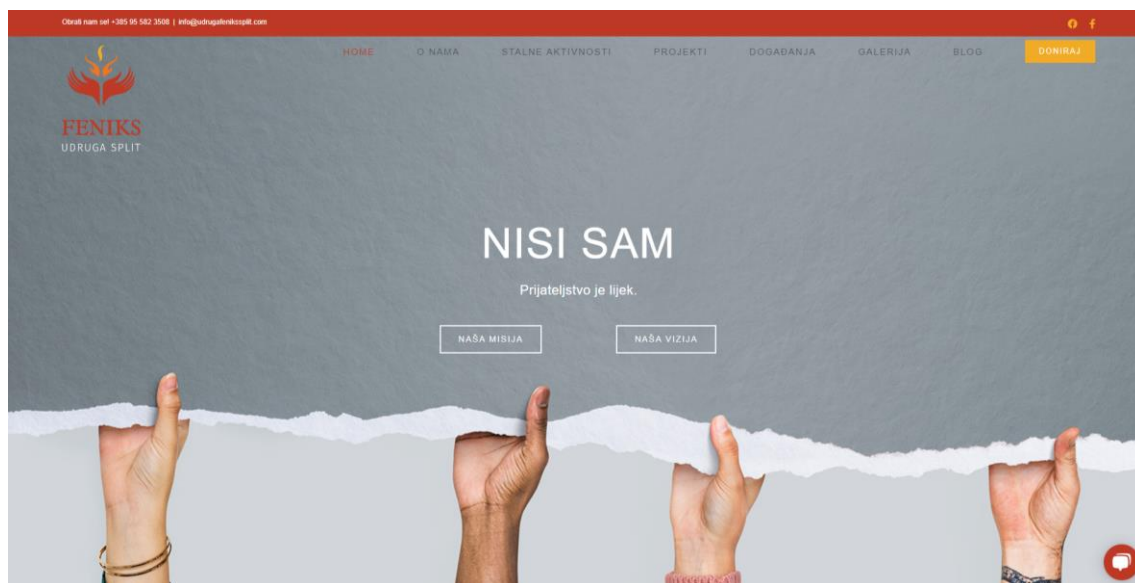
Obrati nam se! +385 95 582 3508 | info@udrugafenikssplit.com

HOME O NAMA STALNE AKTIVNOSTI PROJEKTI DOGAĐANJA GALERIJA BLOG DONIRAJ

FENIKS
UDRUGA SPLIT

NISI SAM

Prijateljstvo je lijek.

NAŠA MISIJA

NAŠA VIZIJA